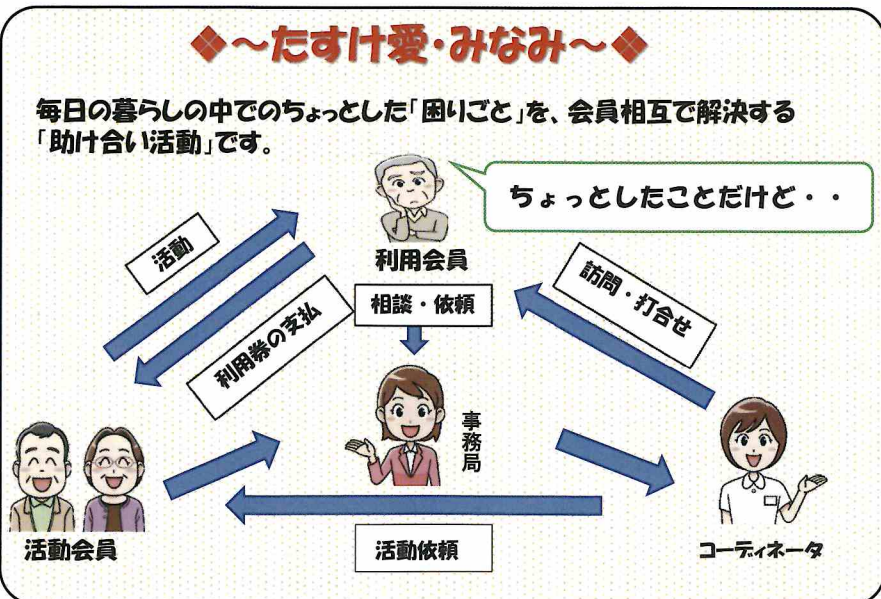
◆～たすけ愛・みなみ～◆

毎日の暮らしの中でのちょっとした「困りごと」を、会員相互で解決する「助け合い活動」です。

ちょっとしたことだけど・・

利用会員

活動

利用券の支払

相談・依頼

訪問・打合せ

事務局

活動会員

活動依頼

コーディネータ